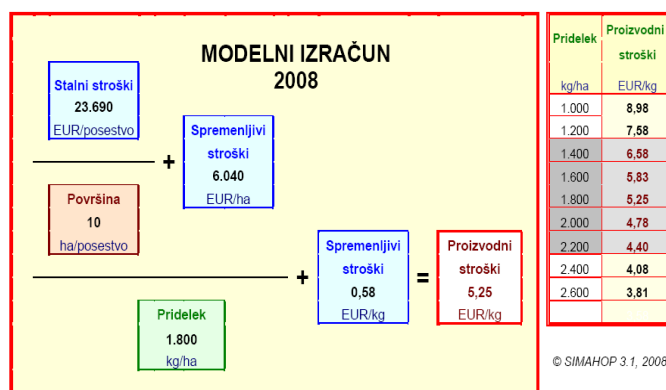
MODELNI IZRAČUN
2008

Stalni stroški
23.690
EUR/posestvo

Površina
10
ha/posestvo

+

Spremenljivi stroški
6.040
EUR/ha

Pridelek
1.800
kg/ha

+

Spremenljivi stroški
0,58
EUR/kg

=

Proizvodni stroški
5,25
EUR/kg

| Pridelek | Proizvodni stroški |
|---|---|
| kg/ha | EUR/kg |
| 1.000 | 8,98 |
| 1.200 | 7,58 |
| 1.400 | 6,58 |
| 1.600 | 5,83 |
| 1.800 | 5,25 |
| 2.000 | 4,78 |
| 2.200 | 4,40 |
| 2.400 | 4,08 |
| 2.600 | 3,81 |

© SIMAHOP 3.1, 2008